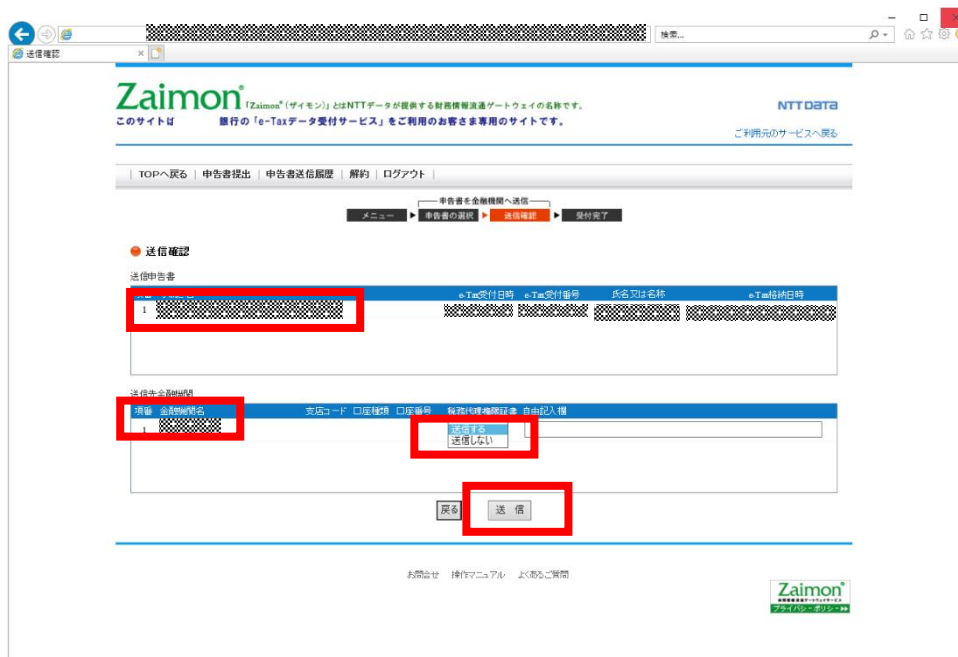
検索...
送信確認

Zaimon®「Zaimon®（ザイモン）」とはNTTデータが提供する財務情報流通ゲートウェイの名称です。
このサイトは　銀行の「e-Taxデータ受付サービス」をご利用のお客さま専用のサイトです。
NTT DATA
ご利用元のサービスへ戻る

TOPへ戻る | 申告書提出 | 申告書送信履歴 | 解約 | ログアウト

申告書を金融機関へ送信
メニュー ▶ 申告書の選択 ▶ 送信確認 ▶ 受付完了

送信確認

送信申告書

| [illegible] | e-Tax受付日時 | e-Tax受付番号 | 氏名又は名称 | e-Tax格納日時 |
|---|---|---|---|---|
| 1 | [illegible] | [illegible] | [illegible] | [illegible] |

送信先金融機関

| 項番 | 金融機関名 | 支店コード | 口座種類 | 口座番号 | 税務代理権限証書 | 自由記入欄 |
|---|---|---|---|---|---|---|
| 1 | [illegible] | | | | 送信する 送信しない | |

戻る　送信

お問合せ　操作マニュアル　よくあるご質問

Zaimon®
プライバシー・ポリシー